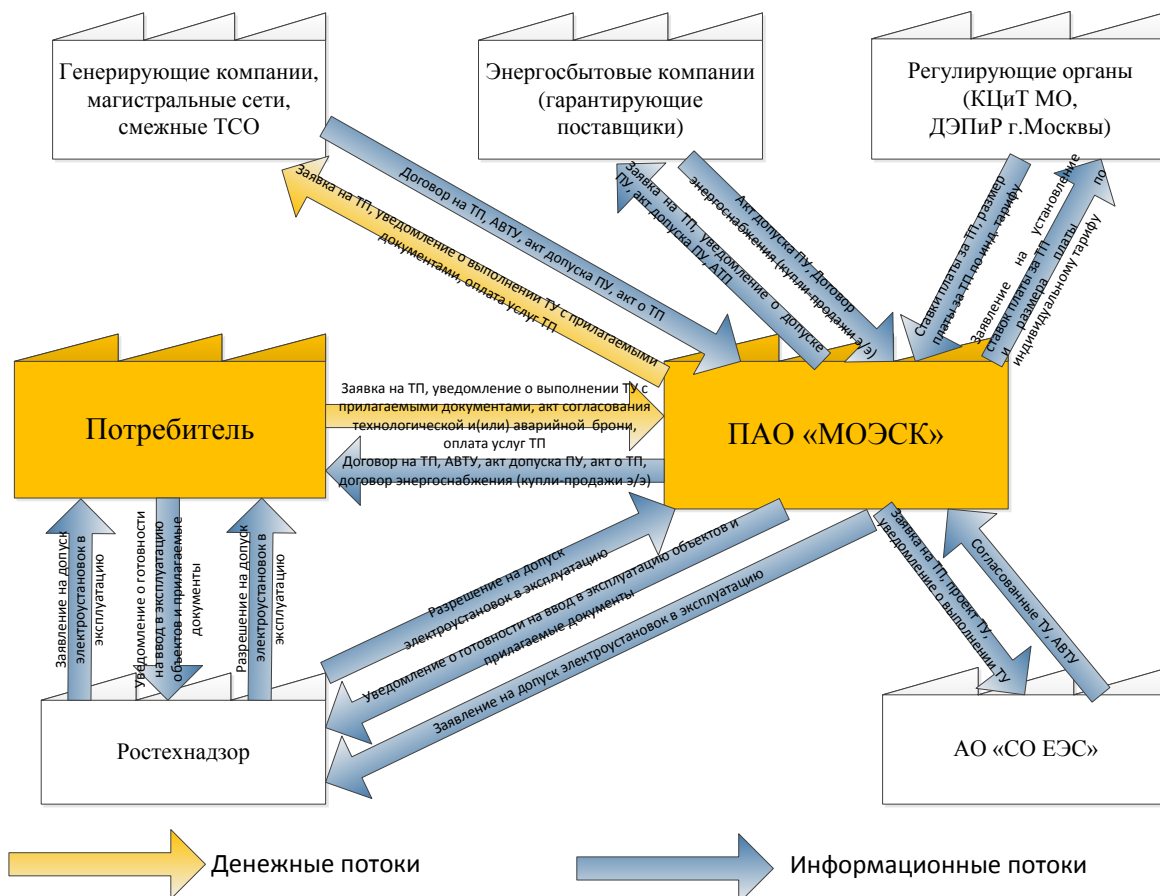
Генерирующие компании, магистральные сети, смежные ТСО

Энергосбытовые компании (гарантирующие поставщики)

Регулирующие органы (КЦиТ МО, ДЭПиР г.Москвы)

Договор на ТП, АВТУ, акт допуска ПУ, акт о ТП

Заявка на ТП, уведомление о выполнении ТУ с прилагаемыми документами, оплата услуг ТП

Заявка на ТП, уведомление о допуске ПУ, акт допуска ПУ, АТП

Акт допуска ПУ, Договор энергоснабжения (купли-продажи э/э)

Ставки платы за ТП, размер платы за ТП по инд. тарифу

Заявление на установление ставок платы за ТП и размера платы по индивидуальному тарифу

Потребитель

Заявка на ТП, уведомление о выполнении ТУ с прилагаемыми документами, акт согласования технологической и(или) аварийной брони, оплата услуг ТП

Договор на ТП, АВТУ, акт допуска ПУ, акт о ТП, договор энергоснабжения (купли-продажи э/э)

ПАО «МОЭСК»

Заявление на допуск электроустановок в эксплуатацию

Уведомление о готовности на ввод в эксплуатацию объектов и прилагаемые документы

Разрешение на допуск электроустановок в эксплуатацию

Разрешение на допуск электроустановок в эксплуатацию

Уведомление о готовности на ввод в эксплуатацию объектов и прилагаемые документы

Заявление на допуск электроустановок в эксплуатацию

Заявка на ТП, проект ТУ, уведомление о выполнении ТУ

Согласованные ТУ, АВТУ

Ростехнадзор

АО «СО ЕЭС»

Денежные потоки

Информационные потоки